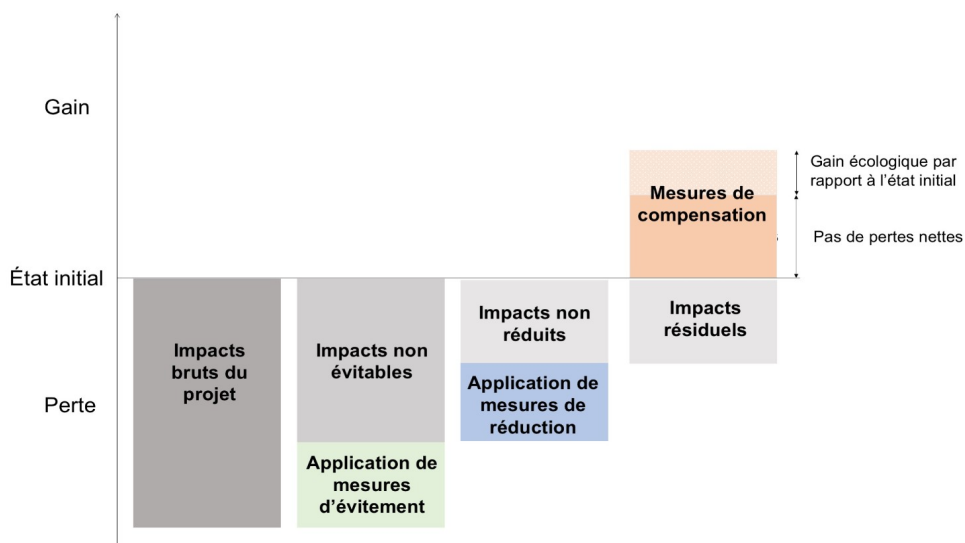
Gain

État initial

Perte

Impacts bruts du projet

Impacts non évitables

Application de mesures d'évitement

Impacts non réduits

Application de mesures de réduction

Mesures de compensation

Impacts résiduels

Gain écologique par rapport à l'état initial

Pas de pertes nettes